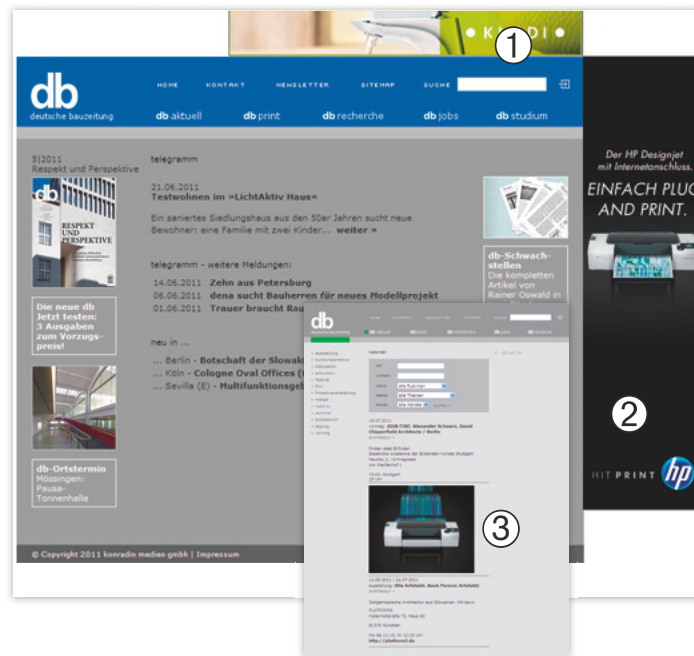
K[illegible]DI

1

db
deutsche bauzeitung

HOME KONTAKT NEWSLETTER SITEMAP SUCHE

db aktuell db print db recherche db jobs db studium

5|2011
Respekt und Perspektive

RESPEKT UND PERSPEKTIVE

Die neue db Jetzt testen: 3 Ausgaben zum Vorzugspreis!

db-Ortstermin
Mössingen: Pausa-Tonnenhalle

telegramm

21.06.2011
Testwohnen im »LichtAktiv Haus«

Ein saniertes Siedlungshaus aus den 50er Jahren sucht neue Bewohner: eine Familie mit zwei Kinder... weiter »

telegramm - weitere Meldungen:

14.06.2011 Zehn aus Petersburg
06.06.2011 dena sucht Bauherren für neues Modellprojekt
01.06.2011 Trauer braucht Rau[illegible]

neu in ...

... Berlin - Botschaft der Slowaki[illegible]
... Köln - Cologne Oval Offices ([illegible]
... Sevilla (E) - Multifunktionsgebä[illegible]

db-Schwachstellen
Die kompletten Artikel von Rainer Oswald in

© Copyright 2011 konradin medien gmbh | Impressum

Der HP Designjet mit Internetanschluss.
EINFACH PLUG AND PRINT.

2

HIT PRINT hp

db

3

Kalender